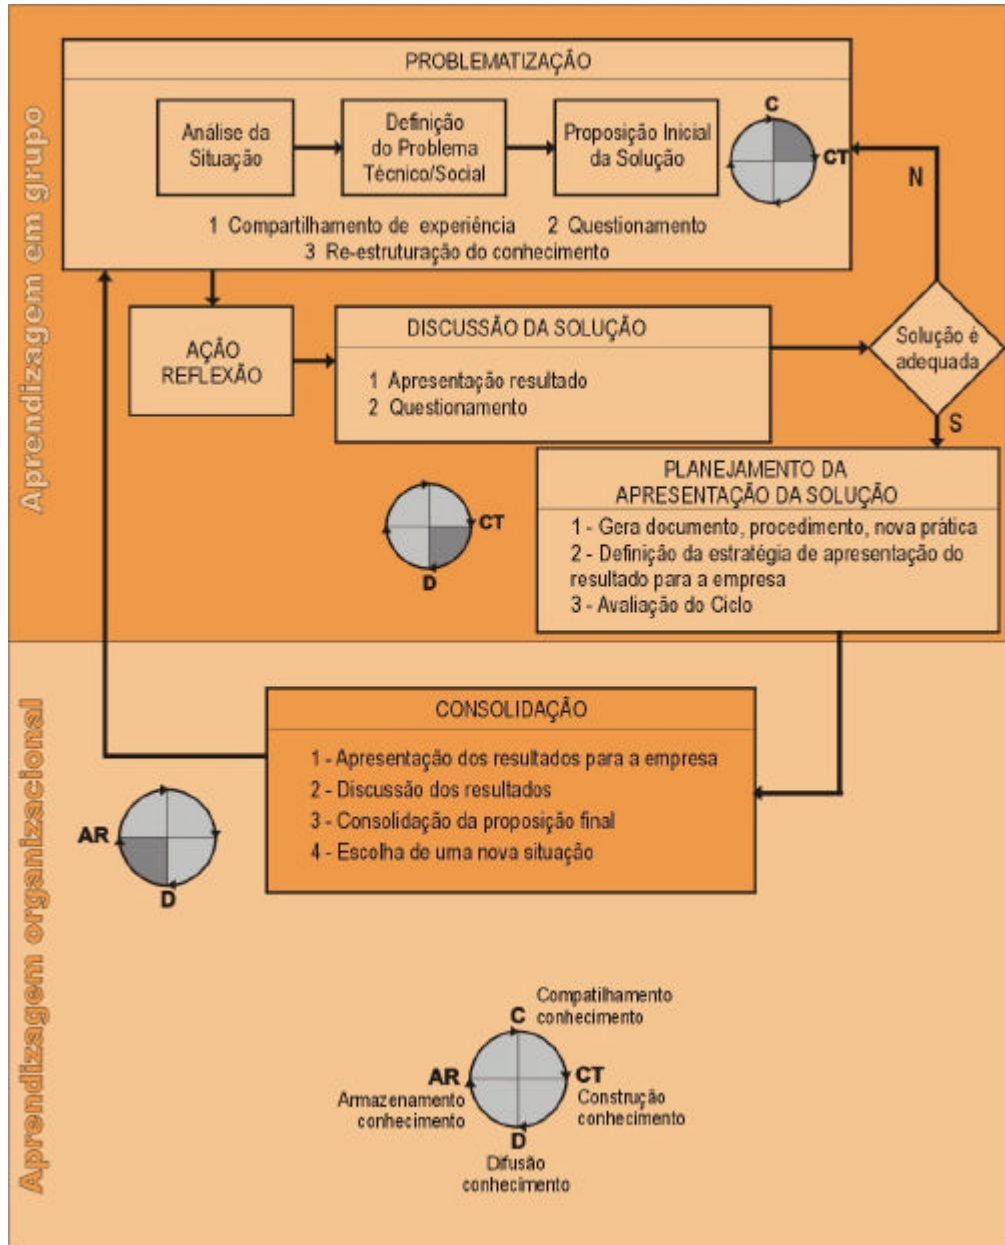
Aprendizagem em grupo

PROBLEMATIZAÇÃO

Análise da Situação

Definição do Problema Técnico/Social

Proposição Inicial da Solução

C

CT

N

1 Compartilhamento de experiência 2 Questionamento
3 Re-estruturação do conhecimento

AÇÃO REFLEXÃO

DISCUSSÃO DA SOLUÇÃO

1 Apresentação resultado
2 Questionamento

Solução é adequada

S

PLANEJAMENTO DA APRESENTAÇÃO DA SOLUÇÃO

1 - Gera documento, procedimento, nova prática
2 - Definição da estratégia de apresentação do resultado para a empresa
3 - Avaliação do Ciclo

CT

D

Aprendizagem organizacional

CONSOLIDAÇÃO

1 - Apresentação dos resultados para a empresa
2 - Discussão dos resultados
3 - Consolidação da proposição final
4 - Escolha de uma nova situação

AR

D

C Compatilhamento conhecimento

AR Armazenamento conhecimento

CT Construção conhecimento

D Difusão conhecimento